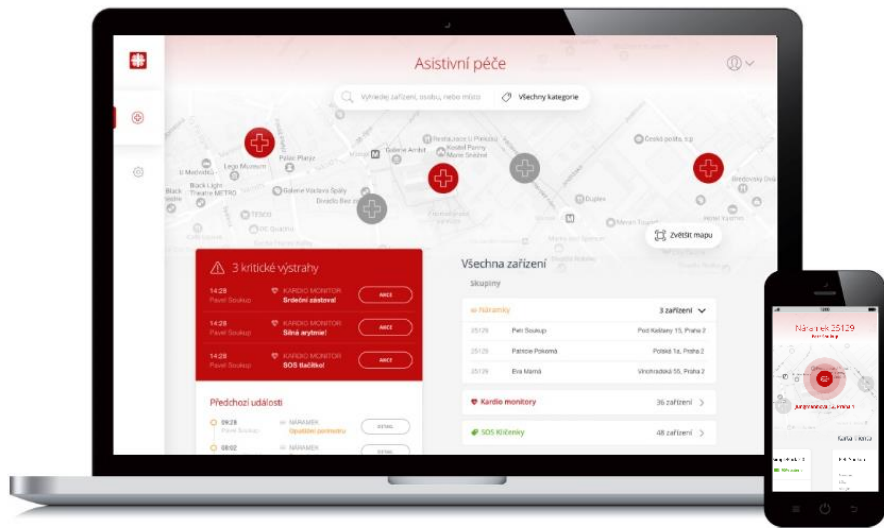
Asistivní péče

Vyhledej zařízení, osobu, nebo místo

Všechny kategorie

Zvětšit mapu

3 kritické výstrahy

14:28
Pavel Soukup
KARDIO MONITOR
Srdeční zástava!
AKCE

14:28
Pavel Soukup
KARDIO MONITOR
Silná arytmie!
AKCE

14:28
Pavel Soukup
KARDIO MONITOR
SOS tlačítko!
AKCE

Předchozí události

09:28
Pavel Soukup
NÁRAMEK
Opuštění perimetru
DETAIL

08:02
DETAIL

Všechna zařízení

Skupiny

Náramky
3 zařízení

25129
Petr Soukup
Pod Kaštany 15, Praha 2

25129
Patricie Pokorná
Polská 1a, Praha 2

25129
Eva Mamlá
Vinohradská 55, Praha 2

Kardio monitory
36 zařízení

SOS Klíčenky
48 zařízení

Náramek 25129

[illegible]